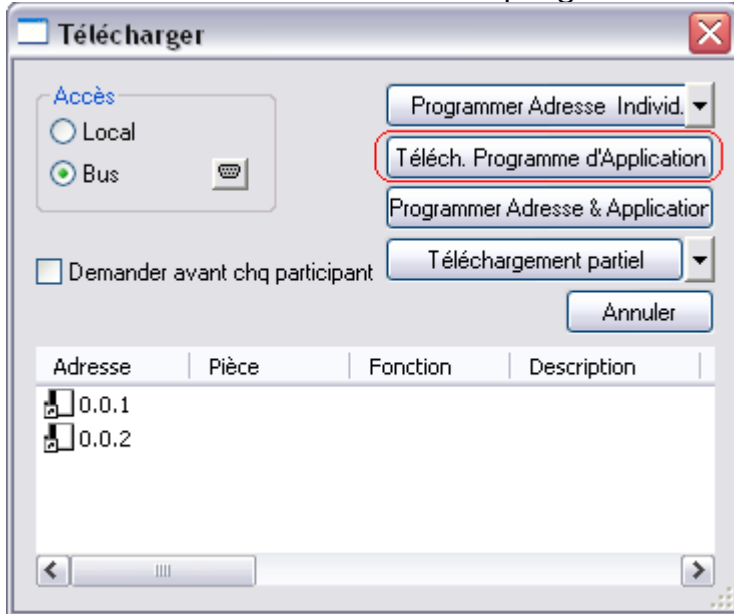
Télécharger

Accès
Local
Bus

Programmer Adresse Individ.
Téléch. Programme d'Application
Programmer Adresse & Applicatior
Téléchargement partiel
Annuler

Demander avant chq participant

| Adresse | Pièce | Fonction | Description |
|---|---|---|---|
| 0.0.1 | | | |
| 0.0.2 | | | |